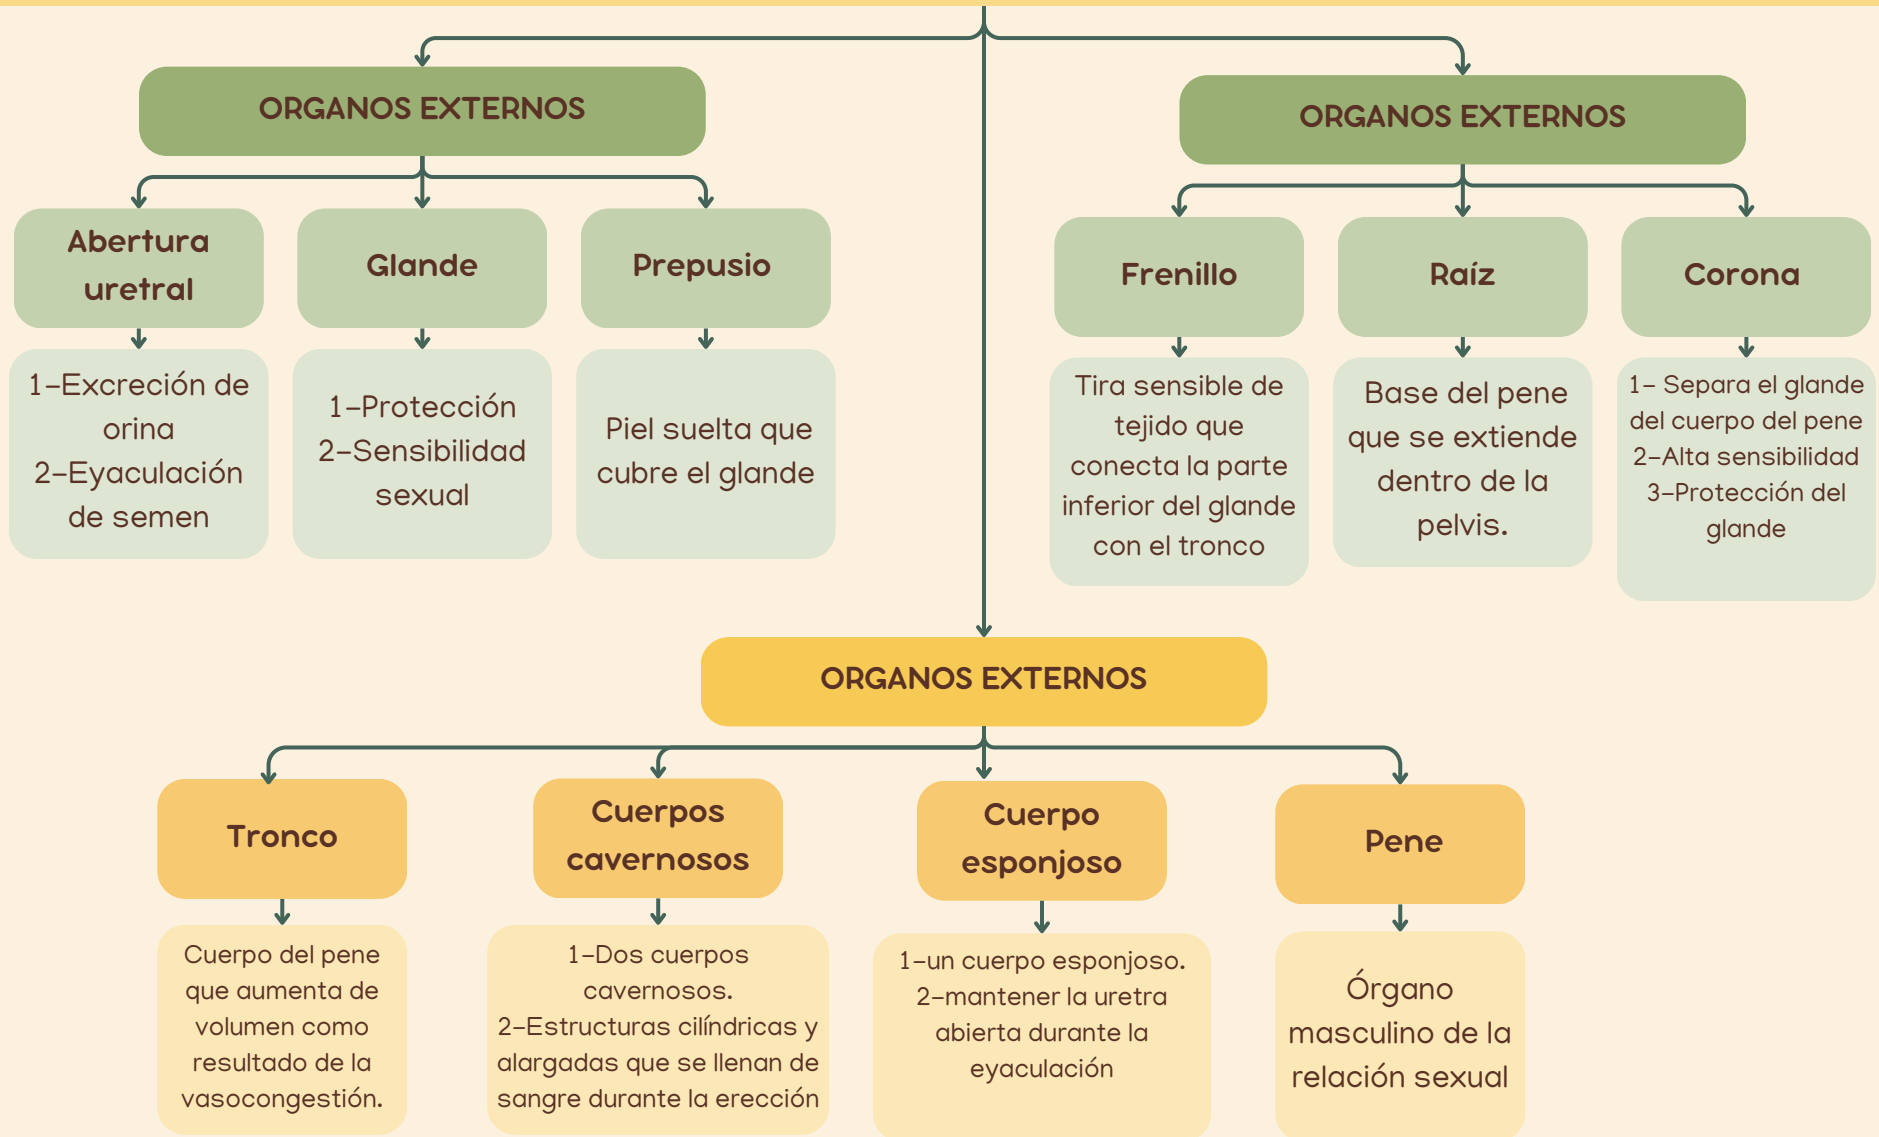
ORGANOS EXTERNOS

Abertura uretral

1–Excreción de orina
2–Eyaculación de semen

Glande

1–Protección
2–Sensibilidad sexual

Prepusio

Piel suelta que cubre el glande

ORGANOS EXTERNOS

Frenillo

Tira sensible de tejido que conecta la parte inferior del glande con el tronco

Raíz

Base del pene que se extiende dentro de la pelvis.

Corona

1– Separa el glande del cuerpo del pene
2–Alta sensibilidad
3–Protección del glande

ORGANOS EXTERNOS

Tronco

Cuerpo del pene que aumenta de volumen como resultado de la vasocongestión.

Cuerpos cavernosos

1–Dos cuerpos cavernosos.
2–Estructuras cilíndricas y alargadas que se llenan de sangre durante la erección

Cuerpo esponjoso

1–un cuerpo esponjoso.
2–mantener la uretra abierta durante la eyaculación

Pene

Órgano masculino de la relación sexual